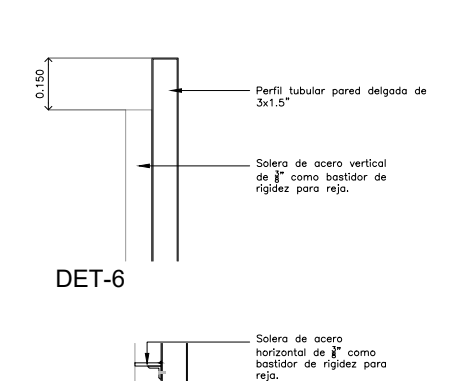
0.150

Perfil tubular pared delgada de 3x1.5"

Solera de acero vertical de $\frac{3}{8}$" como bastidor de rigidez para reja.

DET-6

Solera de acero horizontal de $\frac{3}{8}$" como bastidor de rigidez para reja.